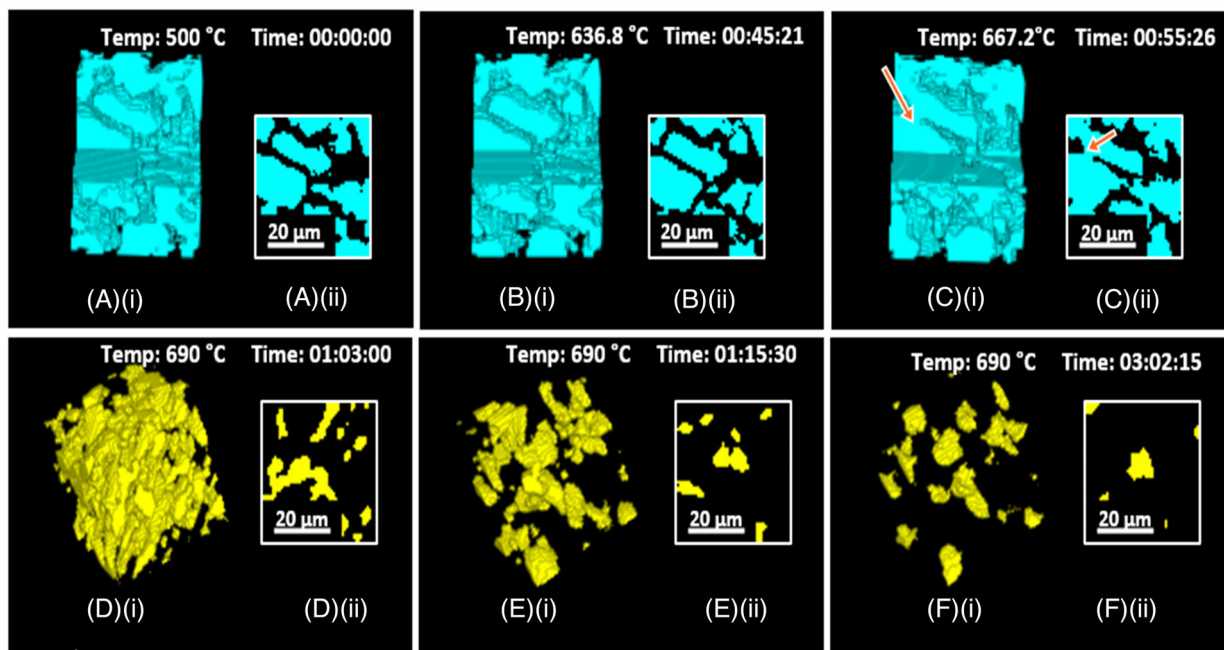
Temp: 500 °C Time: 00:00:00

20 μm

(A)(i) (A)(ii)

Temp: 636.8 °C Time: 00:45:21

20 μm

(B)(i) (B)(ii)

Temp: 667.2°C Time: 00:55:26

20 μm

(C)(i) (C)(ii)

Temp: 690 °C Time: 01:03:00

20 μm

(D)(i) (D)(ii)

Temp: 690 °C Time: 01:15:30

20 μm

(E)(i) (E)(ii)

Temp: 690 °C Time: 03:02:15

20 μm

(F)(i) (F)(ii)